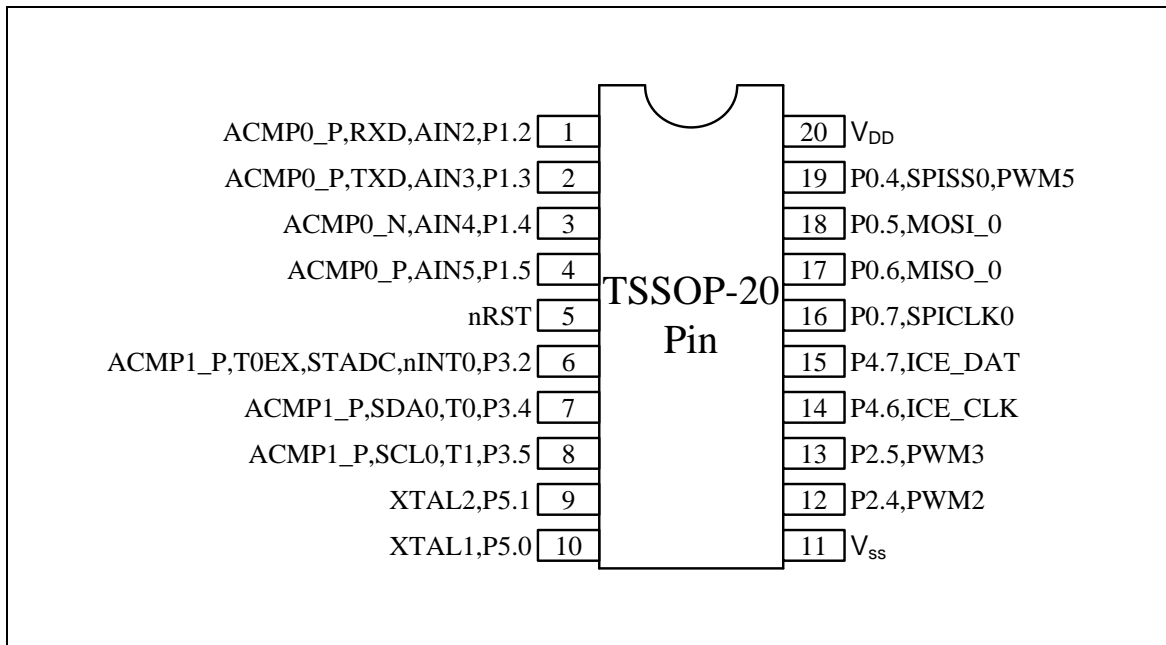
ACMP0_P,RXD,AIN2,P1.2 1
ACMP0_P,TXD,AIN3,P1.3 2
ACMP0_N,AIN4,P1.4 3
ACMP0_P,AIN5,P1.5 4
nRST 5
ACMP1_P,T0EX,STADC,nINT0,P3.2 6
ACMP1_P,SDA0,T0,P3.4 7
ACMP1_P,SCL0,T1,P3.5 8
XTAL2,P5.1 9
XTAL1,P5.0 10

TSSOP-20
Pin

20 $V_{DD}$
19 P0.4,SPISS0,PWM5
18 P0.5,MOSI_0
17 P0.6,MISO_0
16 P0.7,SPICLK0
15 P4.7,ICE_DAT
14 P4.6,ICE_CLK
13 P2.5,PWM3
12 P2.4,PWM2
11 $V_{ss}$